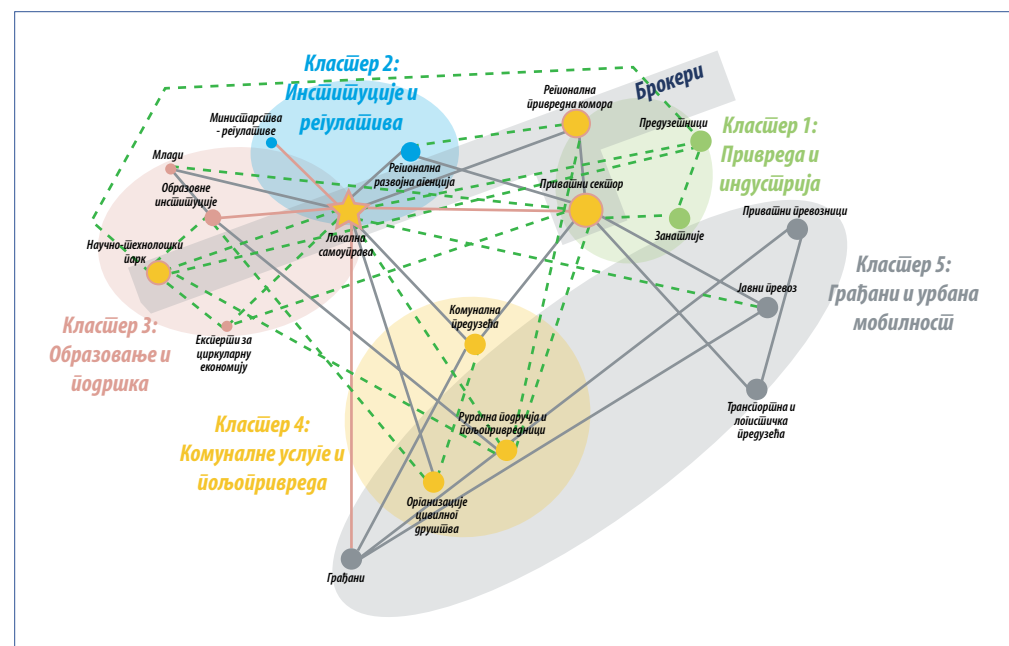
Кластер 2: Институције и регулатива

Брокери

Министарства - регулативе

Регионална привредна комора

Предузетници

Кластер 1: Привреда и индустрија

Млади

Образовне институције

Регионална развојна агенција

Приватни сектор

Занатлије

Приватни превозници

Научно-технолошки парк

Локална самоуправа

Кластер 5: Грађани и урбана мобилност

Јавни превоз

Кластер 3: Образовање и подршка

Експерти за циркуларну економију

Комунална предузећа

Транспортна и логистичка предузећа

Кластер 4: Комуналне услуге и пољопривреда

Рурална подручја и пољопривредници

Организације цивилног друштва

Грађани